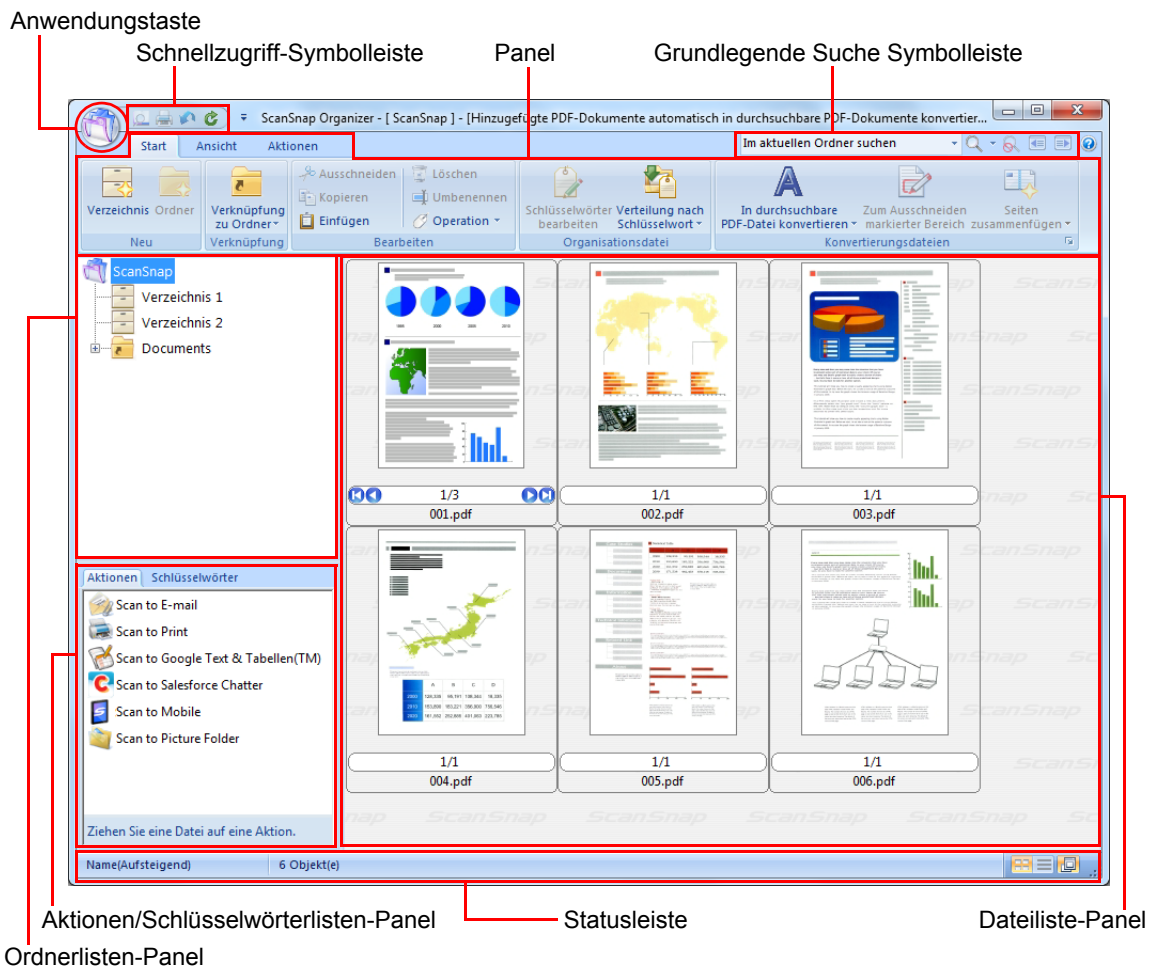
Anwendungstaste

Schnellzugriff-Symbolleiste

Panel

Grundlegende Suche Symbolleiste

ScanSnap Organizer - [ ScanSnap ] - [Hinzugefügte PDF-Dokumente automatisch in durchsuchbare PDF-Dokumente konvertier...

Start Ansicht Aktionen

Im aktuellen Ordner suchen

Verzeichnis Ordner
Neu

Verknüpfung zu Ordner
Verknüpfung

Ausschneiden
Kopieren
Einfügen
Löschen
Umbenennen
Operation
Bearbeiten

Schlüsselwörter bearbeiten
Verteilung nach Schlüsselwort
Organisationsdatei

In durchsuchbare PDF-Datei konvertieren
Zum Ausschneiden markierter Bereich
Seiten zusammenfügen
Konvertierungsdateien

ScanSnap
Verzeichnis 1
Verzeichnis 2
Documents

1/3
001.pdf
1/1
002.pdf
1/1
003.pdf
1/1
004.pdf
1/1
005.pdf
1/1
006.pdf

Aktionen Schlüsselwörter
Scan to E-mail
Scan to Print
Scan to Google Text & Tabellen(TM)
Scan to Salesforce Chatter
Scan to Mobile
Scan to Picture Folder

Ziehen Sie eine Datei auf eine Aktion.

Name(Aufsteigend) 6 Objekt(e)

Aktionen/Schlüsselwörterlisten-Panel

Statusleiste

Dateiliste-Panel

Ordnerlisten-Panel